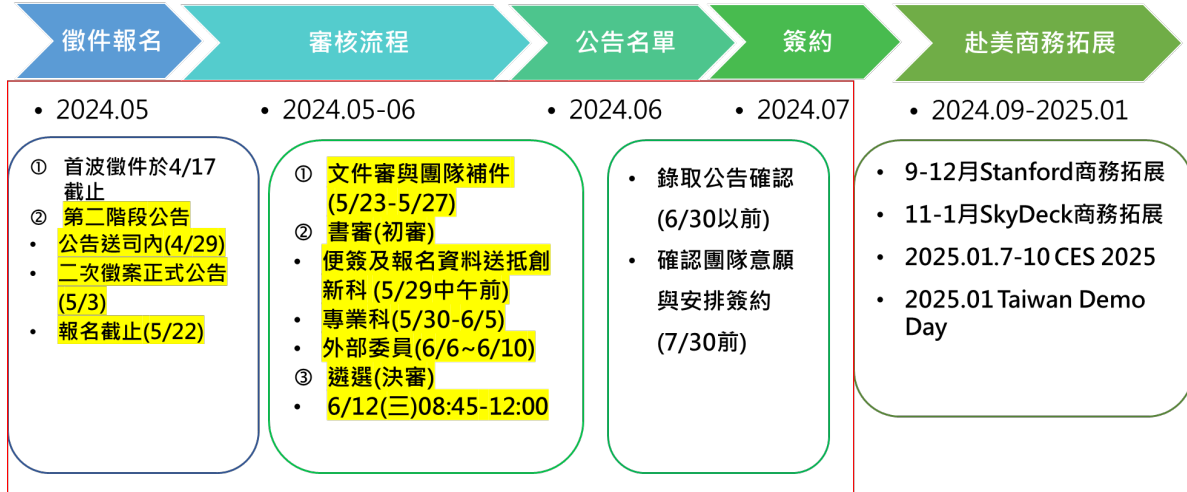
徵件報名

審核流程

公告名單

簽約

赴美商務拓展

• 2024.05

① 首波徵件於4/17截止
② 第二階段公告
• 公告送司內(4/29)
• 二次徵案正式公告(5/3)
• 報名截止(5/22)

• 2024.05-06

① 文件審與團隊補件(5/23-5/27)
② 書審(初審)
• 便簽及報名資料送抵創新科 (5/29中午前)
• 專業科(5/30-6/5)
• 外部委員(6/6~6/10)
③ 遴選(決審)
• 6/12(三)08:45-12:00

• 2024.06

• 2024.07

• 錄取公告確認(6/30以前)
• 確認團隊意願與安排簽約(7/30前)

• 2024.09-2025.01

• 9-12月Stanford商務拓展
• 11-1月SkyDeck商務拓展
• 2025.01.7-10 CES 2025
• 2025.01 Taiwan Demo Day